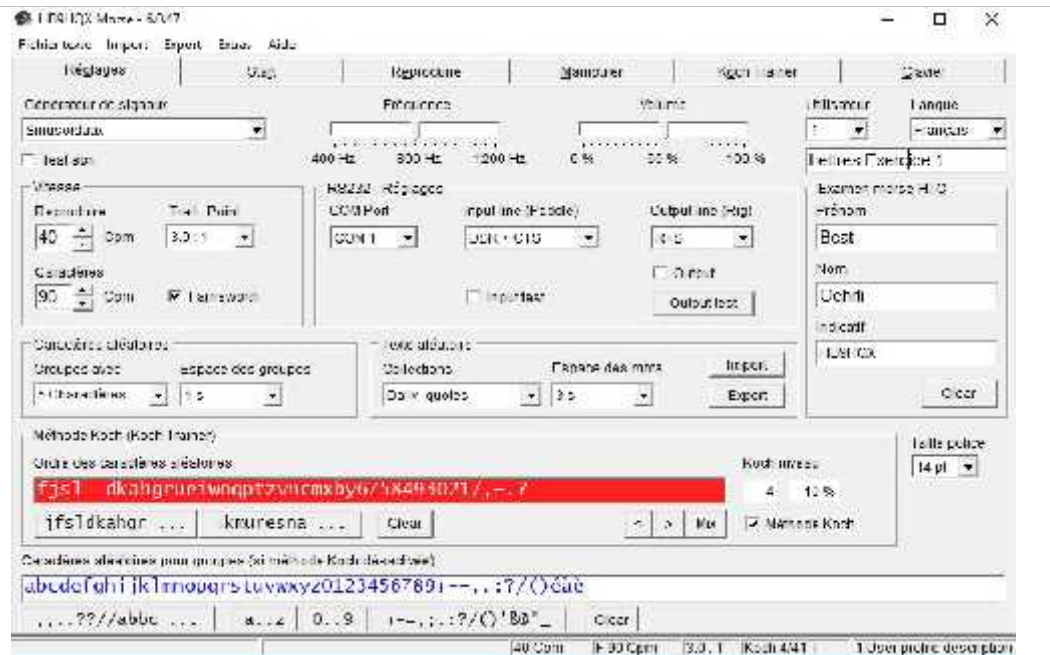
F8SICX Morse - 6.0.47
Fichier texte Import Export Essai Aide

Réglages | Cw | Reproduire | Manipuler | Koch Trainer | Dadier

Générateur de signaux
Sinusoïdaux
Test son

Fréquence
400 Hz 800 Hz 1200 Hz

Volume
0 % 50 % 100 %

Utilisateur
1

Langue
Français

Lettres Exercice 1

Vitesse
Reproduire 40 Cpm
Trait Point 3.0 : 1
Caractères 90 Cpm
Farnsworth

RS232 - Réglages
COM Port COM1
Input line (Paddle) DSR + CTS
Output line (Rig) RTS
Output
Inverser
Output test

Examen morse HJC
Prénom
Bost
Nom
Uchfri
Indicatif
F8SICX
Clear

Caractères aléatoires
Groupes avec 5 Caractères
espace des groupes 1.5

Texte aléatoire
Collections Daily quotes
Espace des mots 3.5
Import
Export

Méthode Koch (Koch Trainer)
Ordre des caractères aléatoires
fjsl dkahgruelwoqptzvncmxby6/1x4940?1/,=.?
Koch niveau
4 10 %
jfsldkahgr ... kruresna ... Clear
< > Mix
Méthode Koch

Taille police
14 pt

Caractères aléatoires pour groupes (si méthode Koch désactivée)
abcdefghijklmnopqrstuvwxyz0123456789!--,.:?/()éàè
,....??//abbc ... a...z 0...9 !--,;.:?/()'B0"_ Clear

40 Cpm F 90 Cpm 3.0 : 1 Koch 4/41 1 User picture description